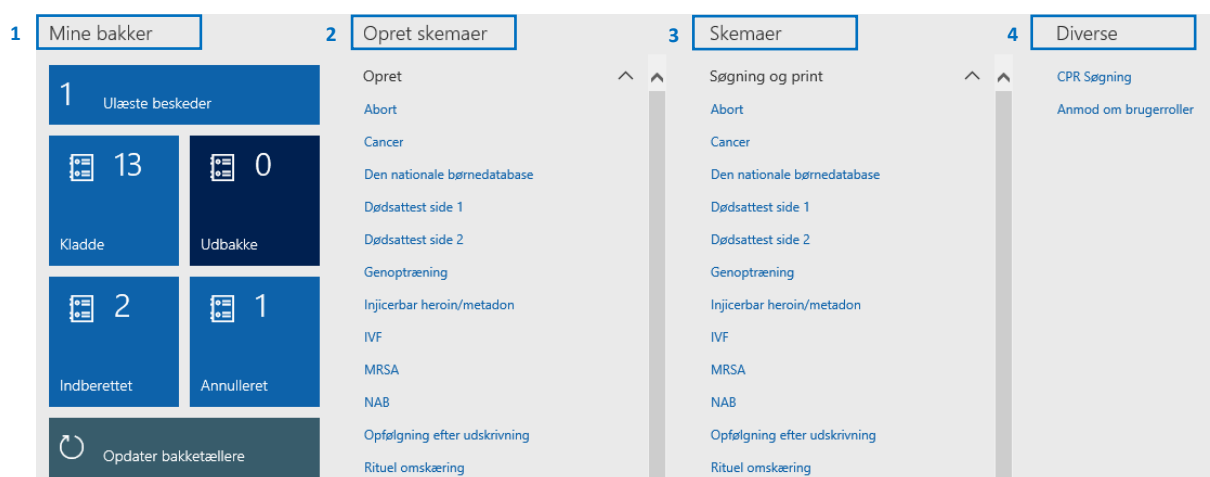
1 Mine bakker

1 Ulæste beskeder

13 Kladde

0 Udbakke

2 Indberettet

1 Annulleret

Opdater bakketællere

2 Opret skemaer

Opret

Abort
Cancer
Den nationale børnedatabase
Dødsattest side 1
Dødsattest side 2
Genoptræning
Injicerbar heroin/metadon
IVF
MRSA
NAB
Opfølgning efter udskrivning
Rituel omskæring

3 Skemaer

Søgning og print

Abort
Cancer
Den nationale børnedatabase
Dødsattest side 1
Dødsattest side 2
Genoptræning
Injicerbar heroin/metadon
IVF
MRSA
NAB
Opfølgning efter udskrivning
Rituel omskæring

4 Diverse

CPR Søgning
Anmod om brugerroller